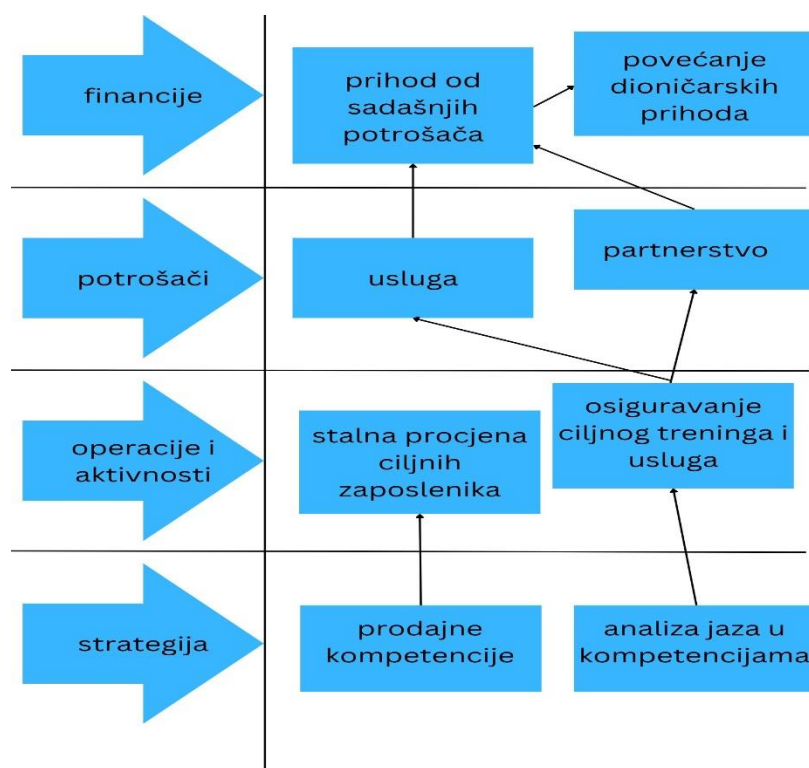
financije

prihod od sadašnjih potrošača

povećanje dioničarskih prihoda

potrošači

usluga

partnerstvo

operacije i aktivnosti

stalna procjena ciljnih zaposlenika

osiguravanje ciljnog treninga i usluga

strategija

prodajne kompetencije

analiza jaza u kompetencijama